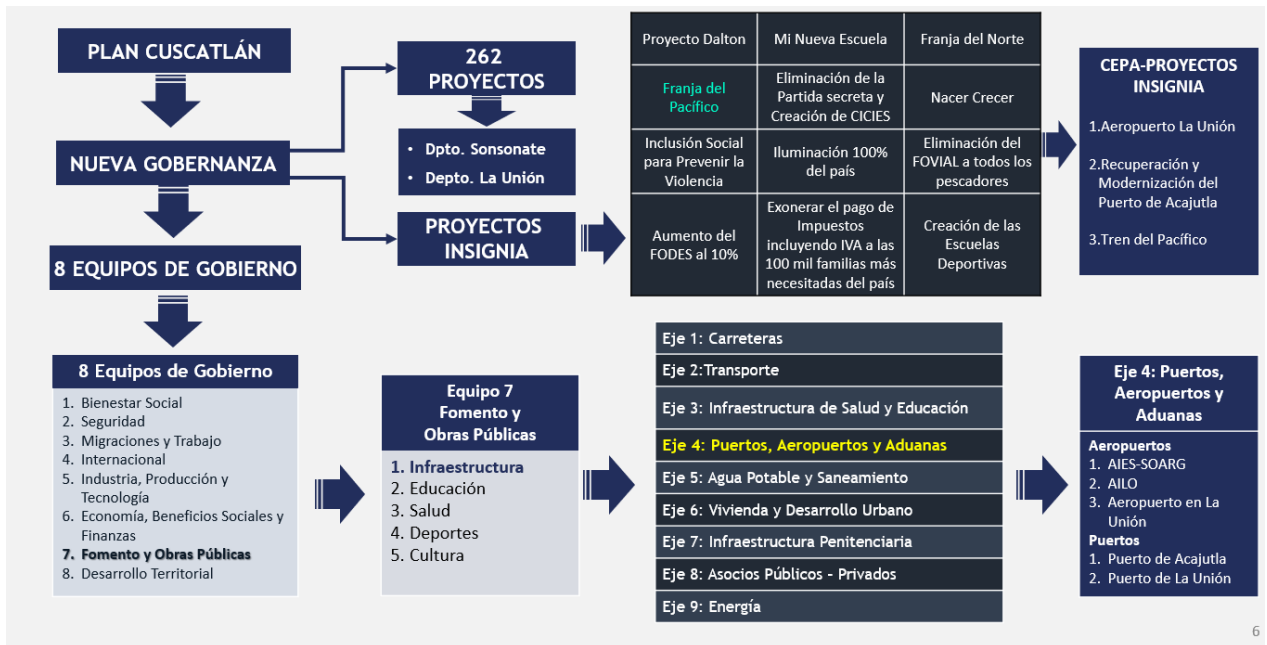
PLAN CUSCATLÁN

NUEVA GOBERNANZA

8 EQUIPOS DE GOBIERNO

262 PROYECTOS

• Dpto. Sonsonate
• Depto. La Unión

PROYECTOS INSIGNIA

| Proyecto Dalton | Mi Nueva Escuela | Franja del Norte |
|---|---|---|
| Franja del Pacífico | Eliminación de la Partida secreta y Creación de CICIES | Nacer Crecer |
| Inclusión Social para Prevenir la Violencia | Iluminación 100% del país | Eliminación del FOVIAL a todos los pescadores |
| Aumento del FODES al 10% | Exonerar el pago de Impuestos incluyendo IVA a las 100 mil familias más necesitadas del país | Creación de las Escuelas Deportivas |

CEPA-PROYECTOS INSIGNIA

1.Aeropuerto La Unión

2.Recuperación y Modernización del Puerto de Acajutla

3.Tren del Pacífico

8 Equipos de Gobierno

1. Bienestar Social
2. Seguridad
3. Migraciones y Trabajo
4. Internacional
5. Industria, Producción y Tecnología
6. Economía, Beneficios Sociales y Finanzas
7. Fomento y Obras Públicas
8. Desarrollo Territorial

Equipo 7
Fomento y
Obras Públicas

1. Infraestructura
2. Educación
3. Salud
4. Deportes
5. Cultura

Eje 1: Carreteras
Eje 2:Transporte
Eje 3: Infraestructura de Salud y Educación
Eje 4: Puertos, Aeropuertos y Aduanas
Eje 5: Agua Potable y Saneamiento
Eje 6: Vivienda y Desarrollo Urbano
Eje 7: Infraestructura Penitenciaria
Eje 8: Asocios Públicos - Privados
Eje 9: Energía

Eje 4: Puertos, Aeropuertos y Aduanas

Aeropuertos
1. AIES-SOARG
2. AILO
3. Aeropuerto en La Unión
Puertos
1. Puerto de Acajutla
2. Puerto de La Unión

6